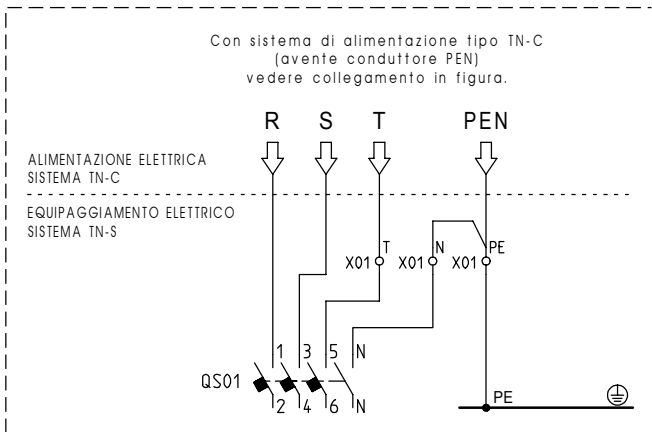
Con sistema di alimentazione tipo TN-C
(avente conduttore PEN)
vedere collegamento in figura.

R S T PEN

ALIMENTAZIONE ELETTRICA
SISTEMA TN-C

EQUIPAGGIAMENTO ELETTRICO
SISTEMA TN-S

X01 T X01 N X01 PE

1 3 5 N

QS01

2 4 6 N

PE